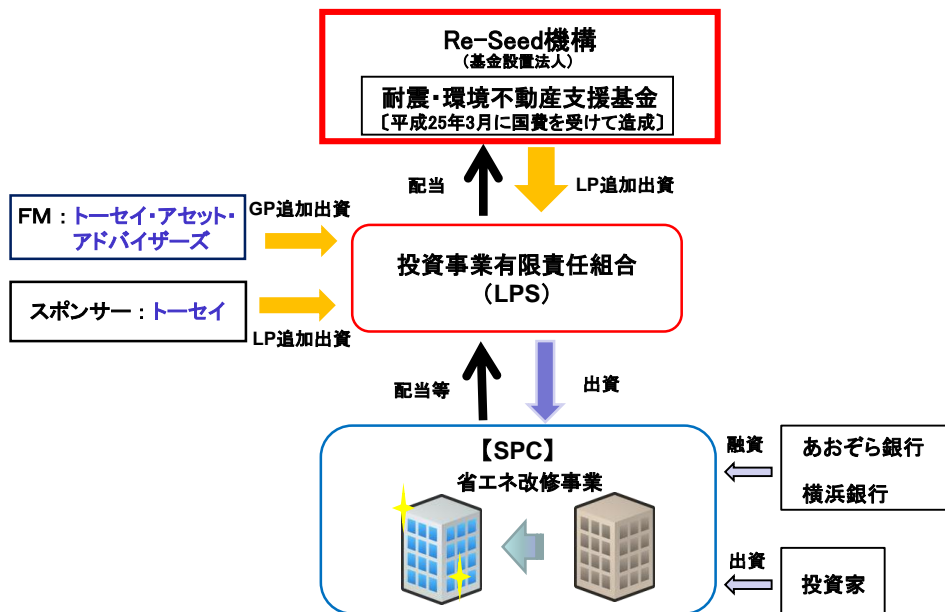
Re-Seed機構
（基金設置法人）

耐震・環境不動産支援基金
〔平成25年3月に国費を受けて造成〕

配当

LP追加出資

FM：トーセイ・アセット・アドバイザーズ

GP追加出資

投資事業有限責任組合
（LPS）

スポンサー：トーセイ

LP追加出資

配当等

出資

【SPC】
省エネ改修事業

融資

あおぞら銀行

横浜銀行

出資

投資家